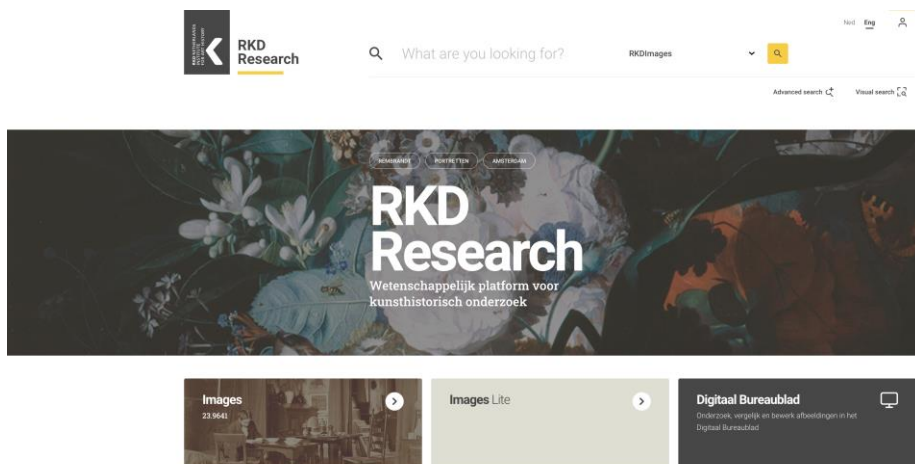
RKD Research

What are you looking for?

RKDImages

Ned Eng

Advanced search

Visual search

REMBRANDT PORTRETTEN AMSTERDAM

RKD Research

Wetenschappelijk platform voor kunsthistorisch onderzoek

Images
23.9641

Images Lite

Digitaal Bureaublad
Onderzoek, vergelijk en bewerk afbeeldingen in het Digitaal Bureaublad